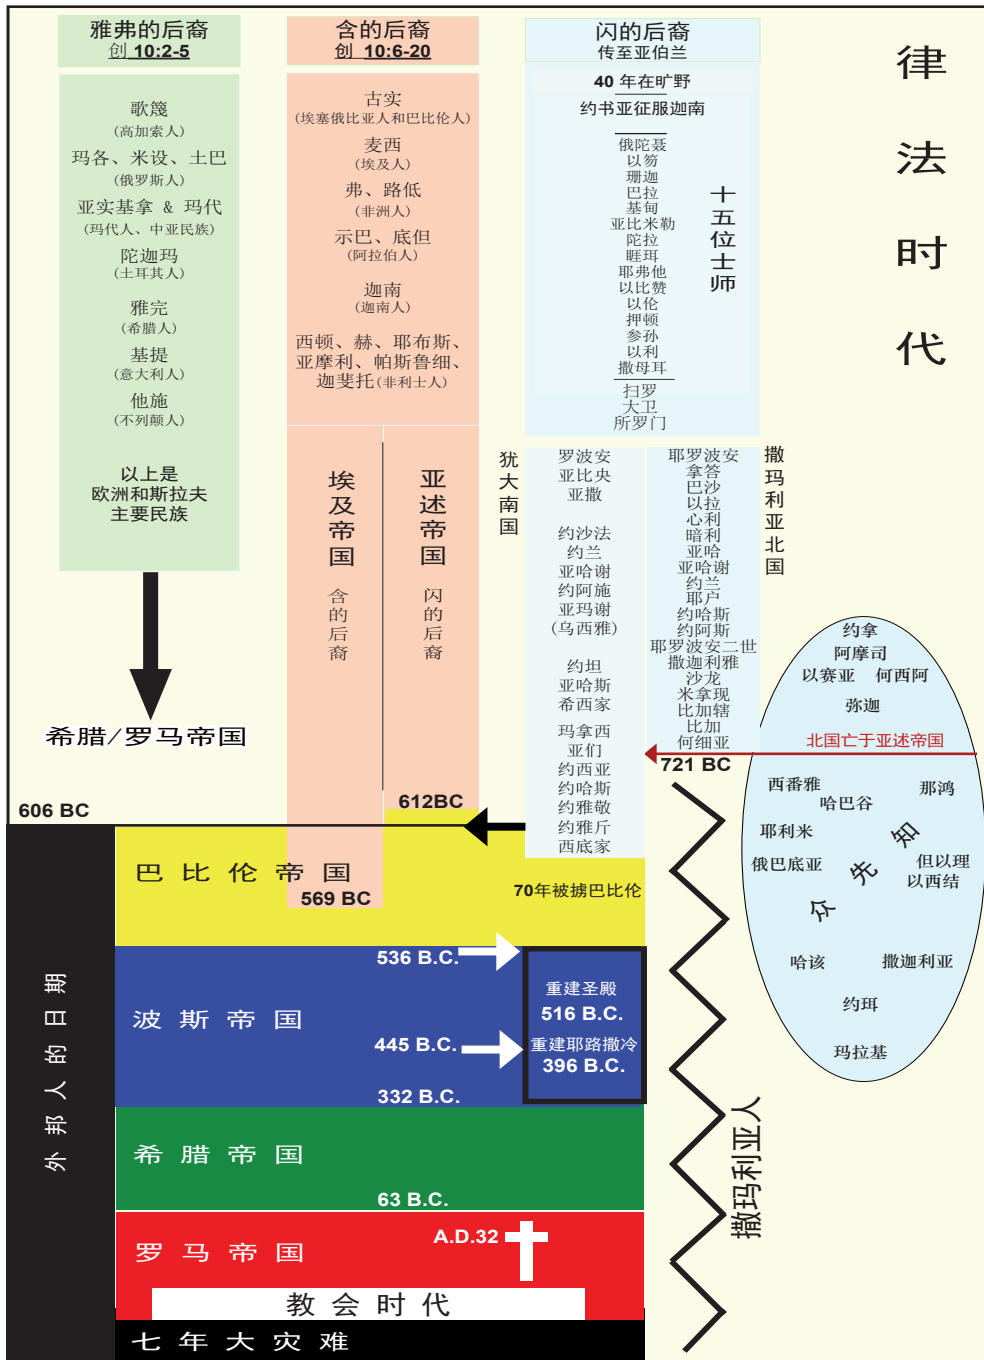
律法时代

雅弗的后裔
创 10:2-5

歌篾
（高加索人）
玛各、米设、土巴
（俄罗斯人）
亚实基拿 & 玛代
（玛代人、中亚民族）
陀迦玛
（土耳其人）
雅完
（希腊人）
基提
（意大利人）
他施
（不列颠人）

以上是
欧洲和斯拉夫
主要民族

希腊/罗马帝国

含的后裔
创 10:6-20

古实
（埃塞俄比亚人和巴比伦人）
麦西
（埃及人）
弗、路低
（非洲人）
示巴、底但
（阿拉伯人）
迦南
（迦南人）
西顿、赫、耶布斯、亚摩利、帕斯鲁细、迦斐托（非利士人）

埃及帝国
含的后裔

亚述帝国
闪的后裔

闪的后裔
传至亚伯兰

40 年在旷野
约书亚征服迦南

俄陀聂
以笏
珊迦
巴拉
基甸
亚比米勒
陀拉
睚珥
耶弗他
以比赞
以伦
押顿
参孙
以利
撒母耳

十五位士师

扫罗
大卫
所罗门

犹大南国

罗波安
亚比央
亚撒

约沙法
约兰
亚哈谢
约阿施
亚玛谢
（乌西雅）

约坦
亚哈斯
希西家

玛拿西
亚们
约西亚
约哈斯
约雅敬
约雅斤
西底家

撒玛利亚北国

耶罗波安
拿答
巴沙
以拉
心利
暗利
亚哈
亚哈谢
约兰
耶户
约哈斯
约阿斯
耶罗波安二世
撒迦利雅
沙龙
米拿现
比加辖
比加
何细亚

721 BC

约拿
阿摩司
以赛亚 何西阿
弥迦
北国亡于亚述帝国
西番雅
哈巴谷
那鸿
耶利米
俄巴底亚
但以理
以西结
众先知
哈该
撒迦利亚
约珥
玛拉基

606 BC
612BC

巴比伦帝国
569 BC
70年被掳巴比伦

536 B.C.
波斯帝国
445 B.C.
332 B.C.
重建圣殿
516 B.C.
重建耶路撒冷
396 B.C.

希腊帝国
63 B.C.

罗马帝国
A.D.32

教会时代
七年大灾难

外邦人的日期

撒玛利亚人